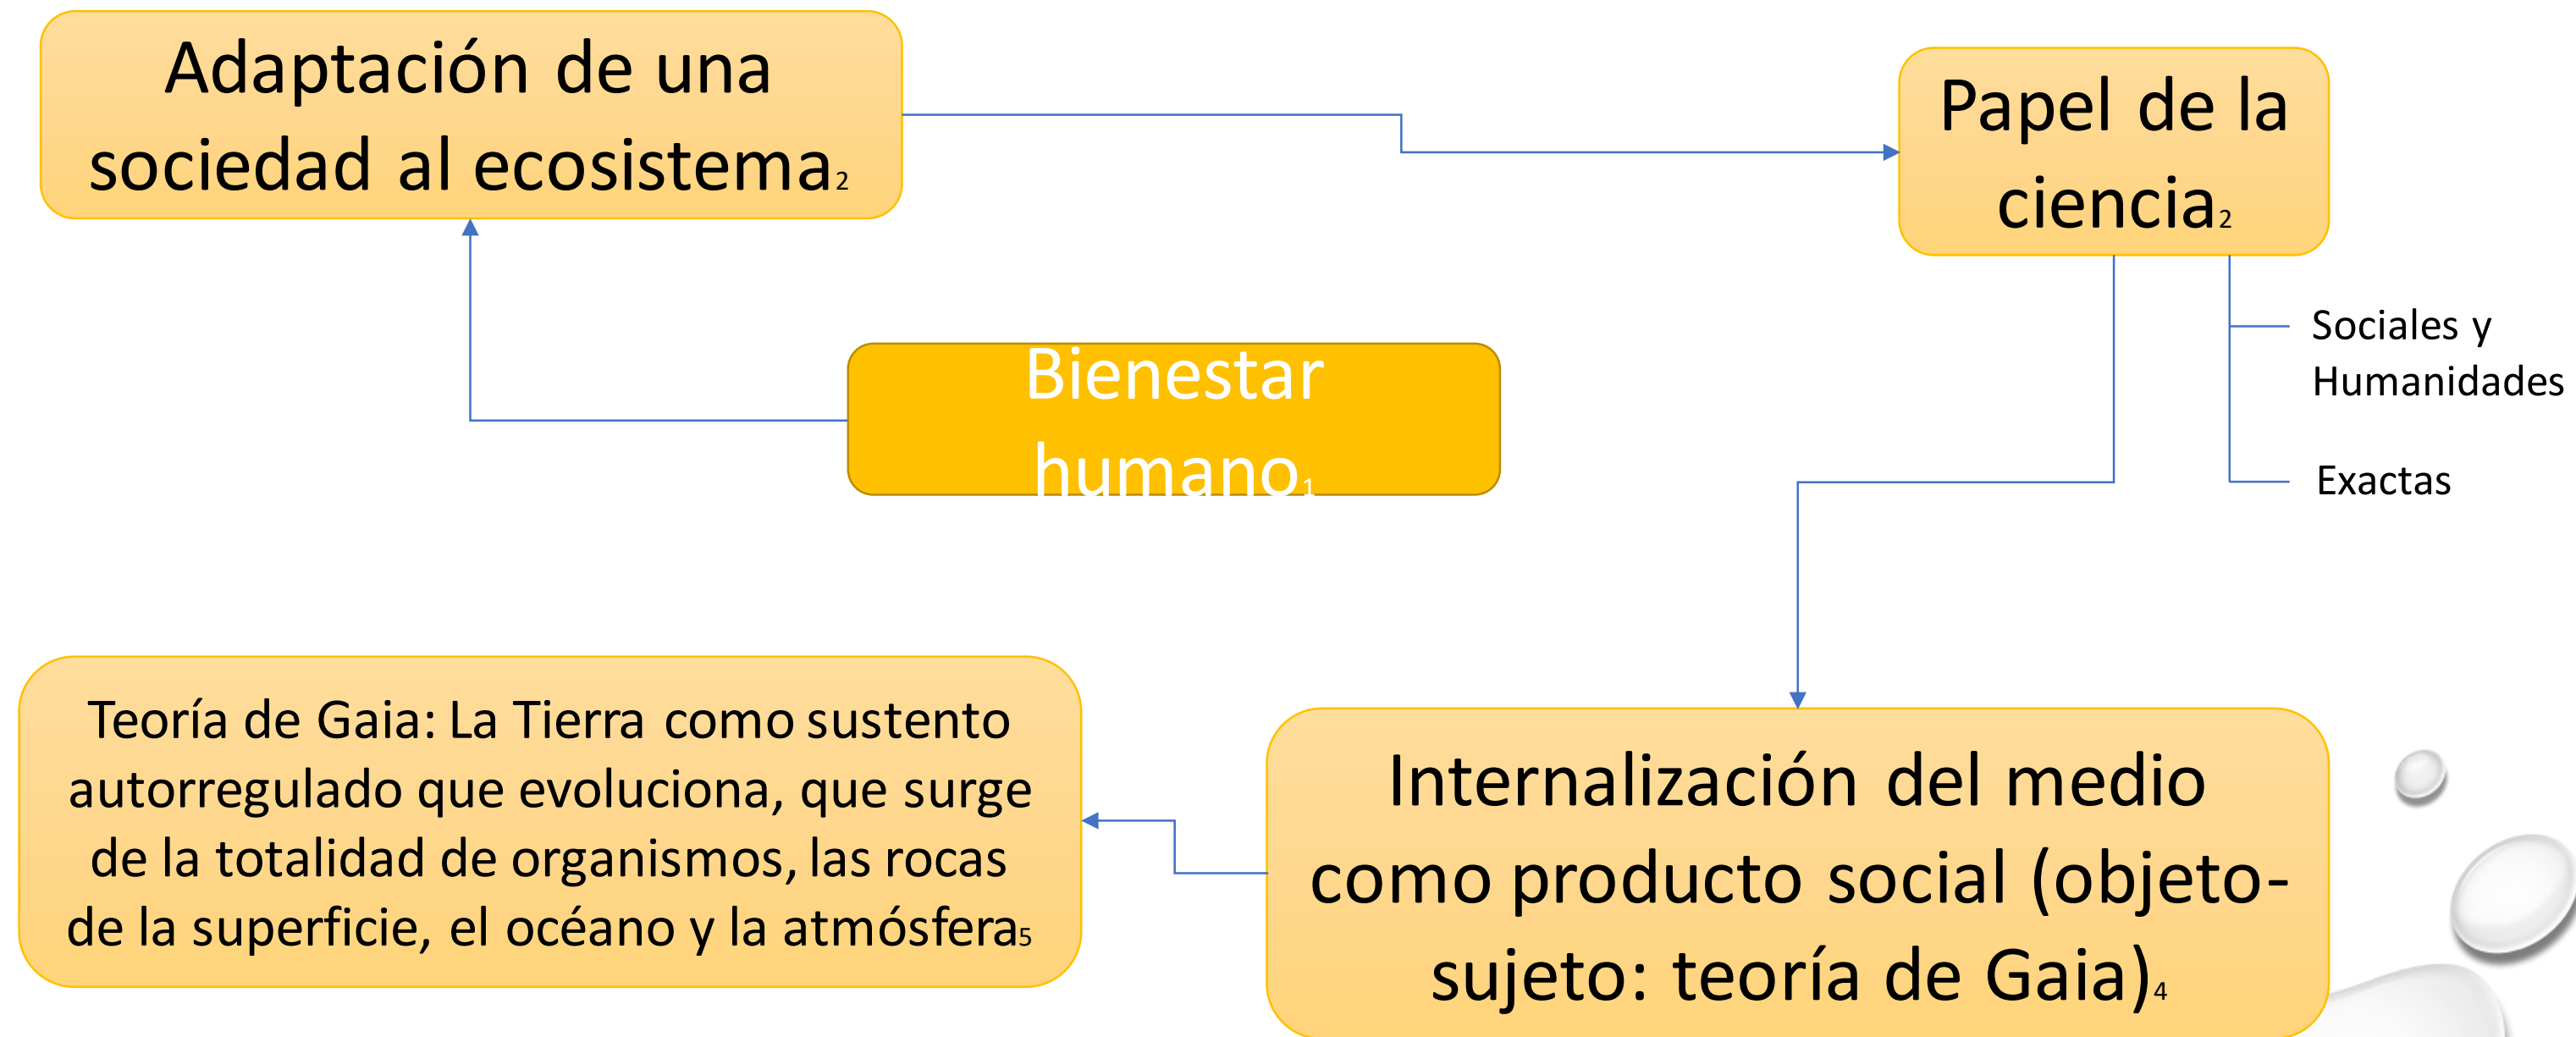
Adaptación de una sociedad al ecosistema$_2$

Papel de la ciencia$_2$

Bienestar humano$_1$

Sociales y Humanidades

Exactas

Internalización del medio como producto social (objeto-sujeto: teoría de Gaia)$_4$

Teoría de Gaia: La Tierra como sustento autorregulado que evoluciona, que surge de la totalidad de organismos, las rocas de la superficie, el océano y la atmósfera$_5$